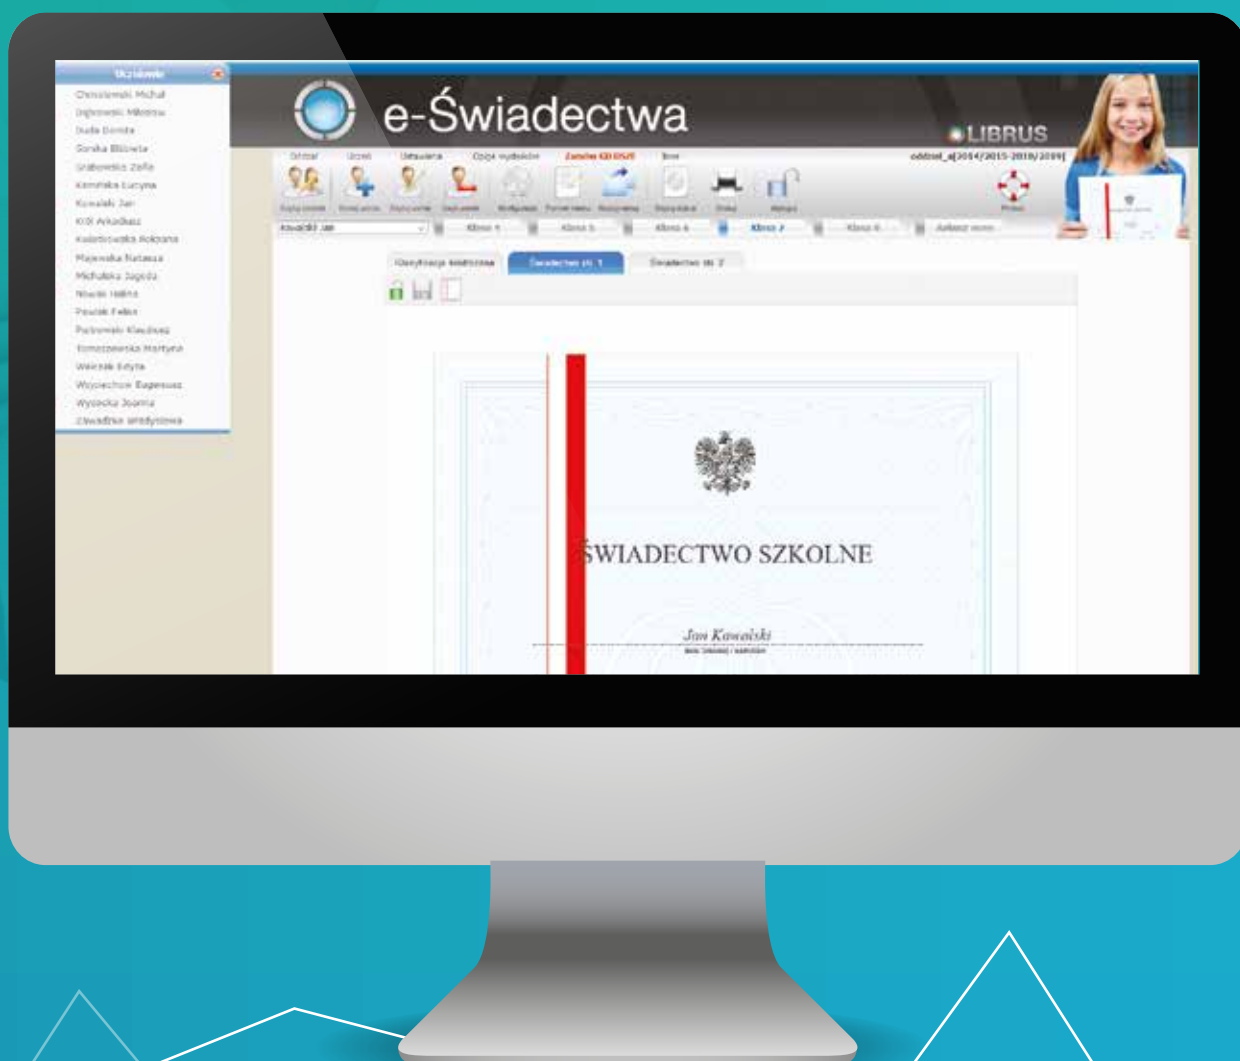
Uczniowie
Chmielewski Michał
Dąbrowski Mikołaj
Duda Dorota
Gorska Elżbieta
Grabowska Zofia
Kaminska Łucyna
Kowalski Jan
Król Arkadiusz
Kwiatkowska Roksana
Majewska Natasza
Michalska Jagoda
Nowak Halina
Pawlak Feliks
Piotrowski Klaudiusz
Tomaszewska Martyna
Walczak Edyta
Wojciechow Eugeniusz
Wysocka Joanna
Zawadzka Władysława

e-Świadectwa

LIBRUS

Oddział Uczeń Ustawienia Opcje wydruków Zamów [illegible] Inne

oddział_a[2014/2015-2018/2019]

Kowalski Jan

Klasa 1 Klasa 5 Klasa 6 Klasa 7 Klasa 8 Zakończ szkołę

Klasyfikacja śródroczna Świadectwo str. 1 Świadectwo str. 2

ŚWIADECTWO SZKOLNE

Jan Kowalski